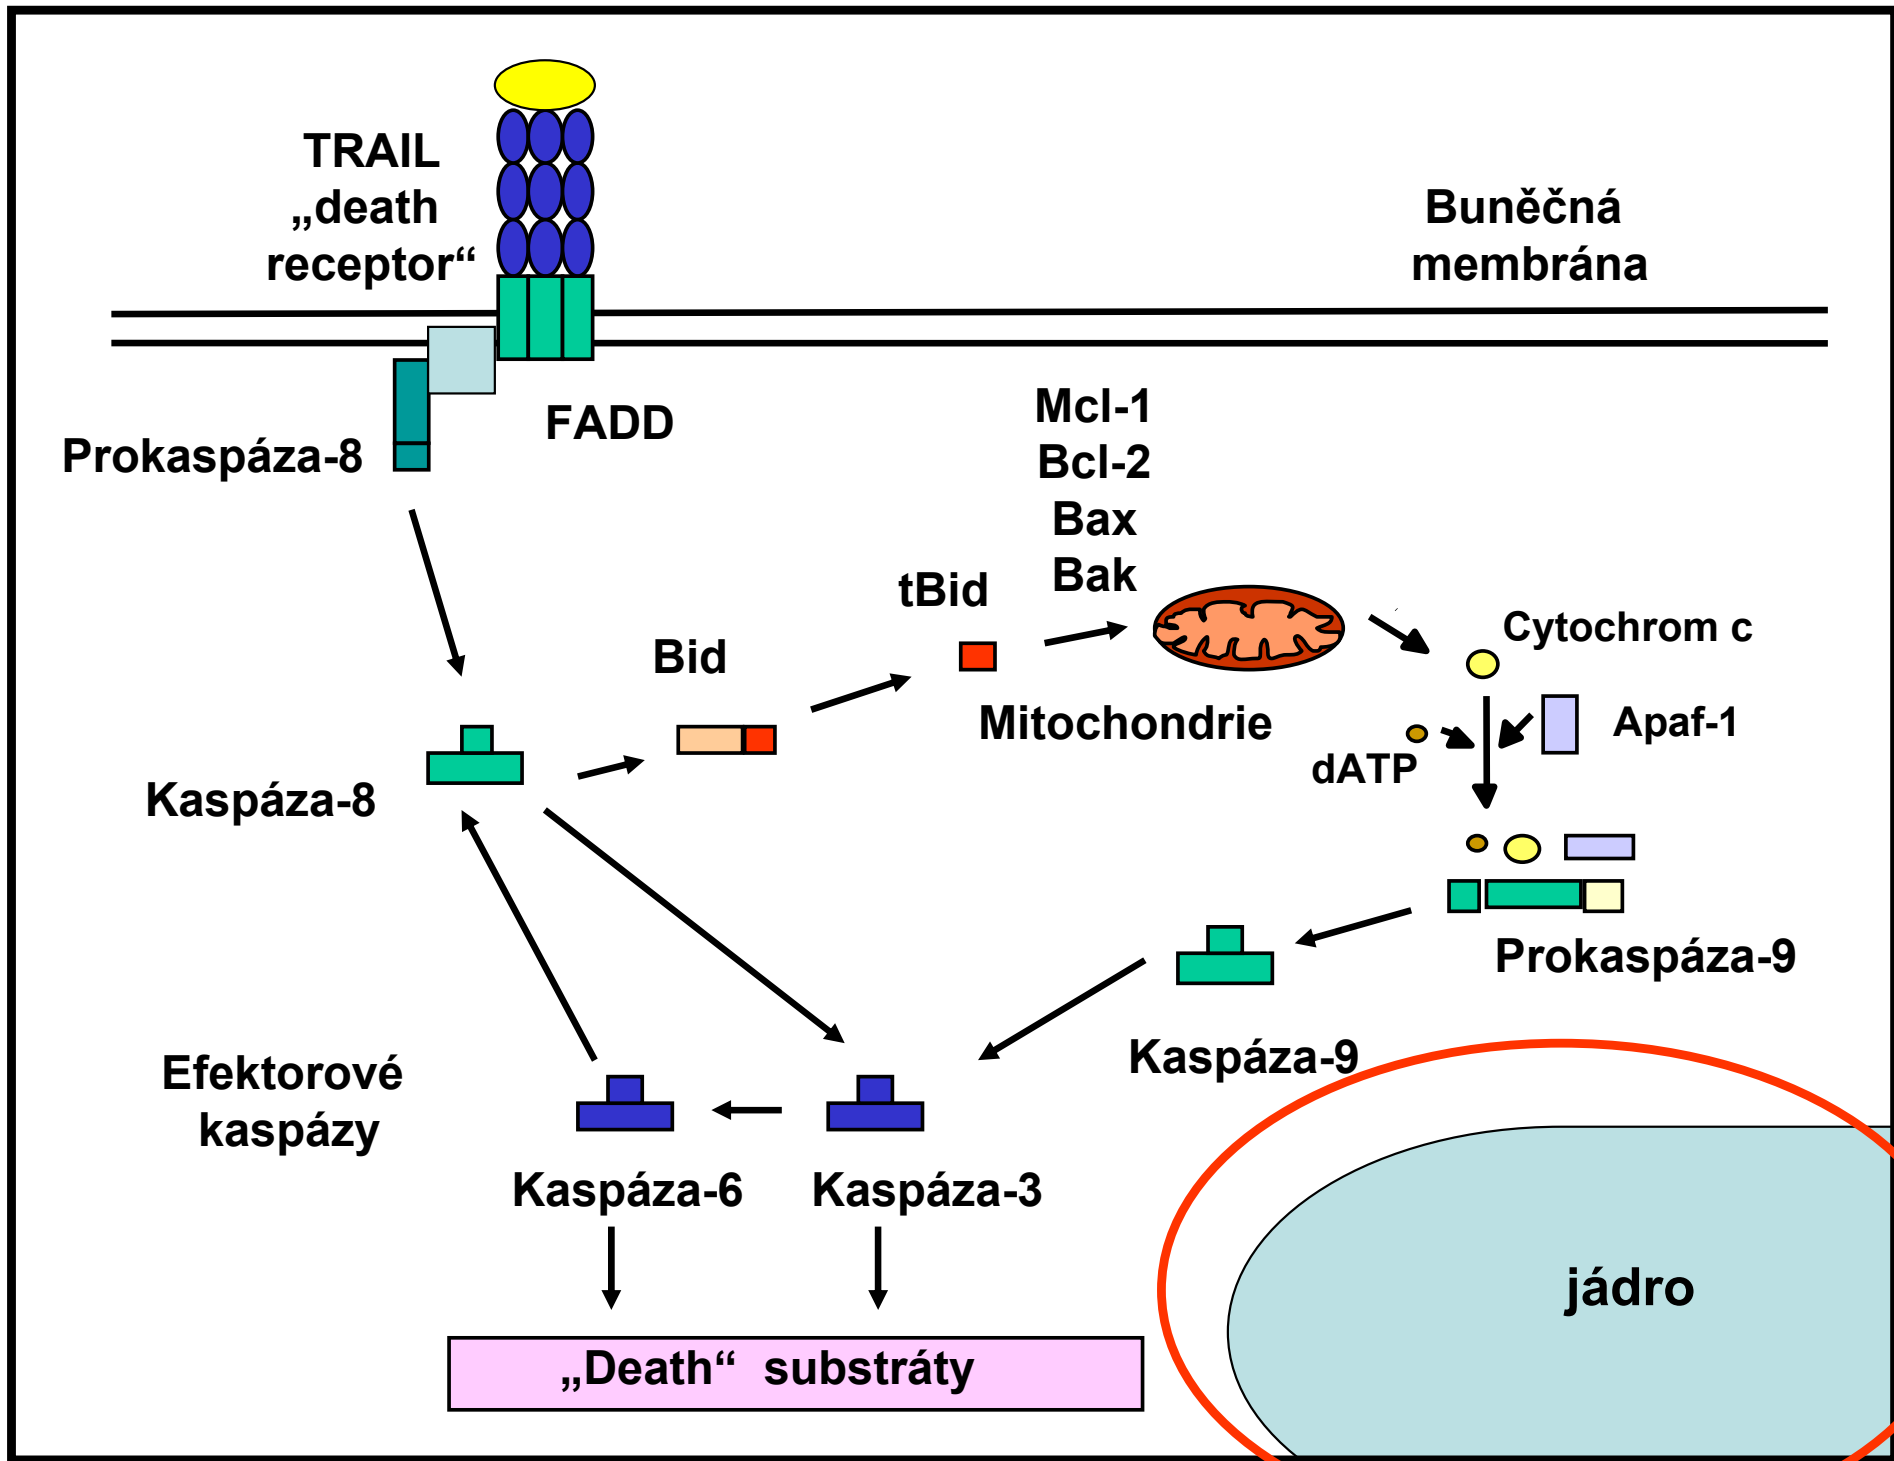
TRAIL
„death receptor“

Buněčná membrána

FADD

Prokaspáza-8

Mcl-1
Bcl-2
Bax
Bak

tBid

Bid

Cytochrom c

Mitochondrie

Apaf-1

dATP

Kaspáza-8

Prokaspáza-9

Kaspáza-9

Efektorové kaspázy

Kaspáza-6

Kaspáza-3

jádro

„Death“ substráty